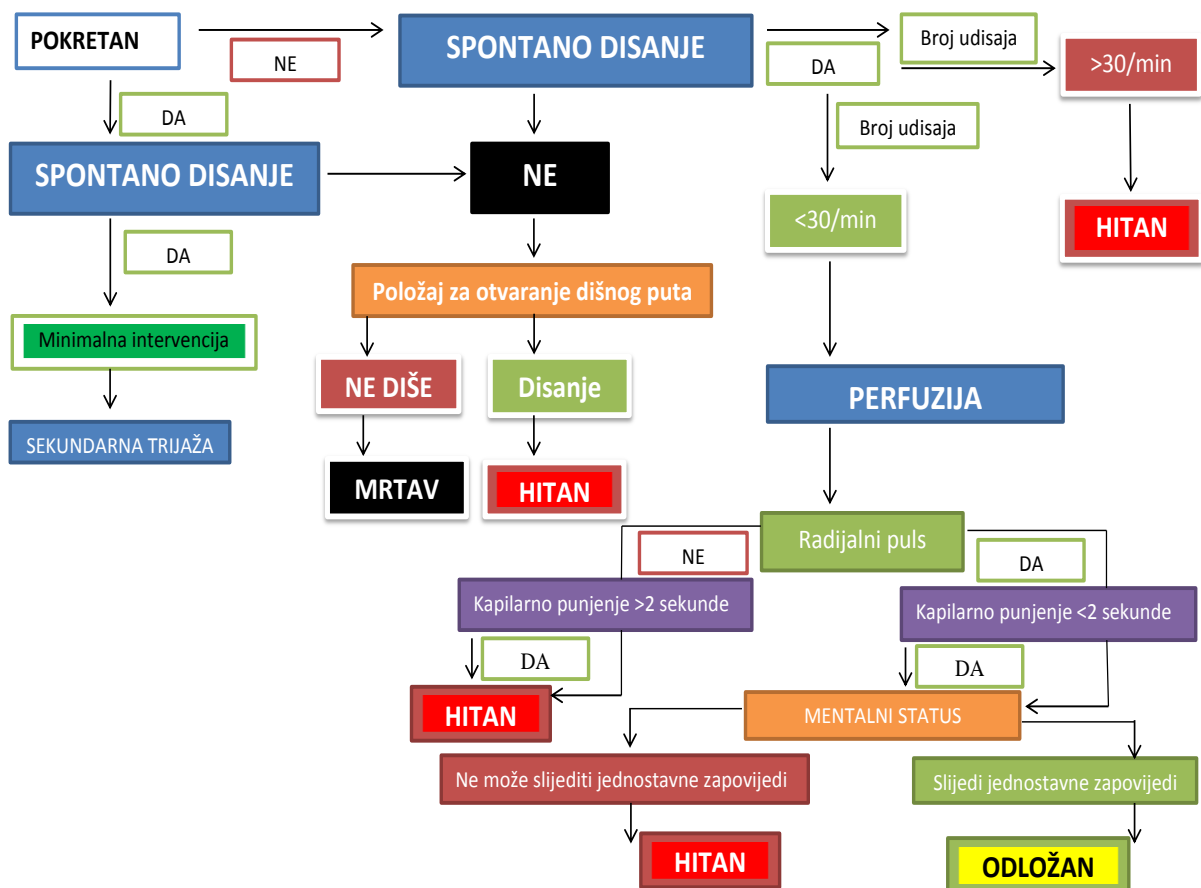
POKRETAN

NE

SPONTANO DISANJE

Broj udisaja

DA

>30/min

Broj udisaja

DA

SPONTANO DISANJE

NE

<30/min

HITAN

DA

Položaj za otvaranje dišnog puta

Minimalna intervencija

NE DIŠE

Disanje

PERFUZIJA

SEKUNDARNA TRIJAŽA

MRTAV

HITAN

Radijalni puls

NE

DA

Kapilarno punjenje >2 sekunde

Kapilarno punjenje <2 sekunde

DA

DA

HITAN

MENTALNI STATUS

Ne može slijediti jednostavne zapovijedi

Slijedi jednostavne zapovijedi

HITAN

ODLOŽAN